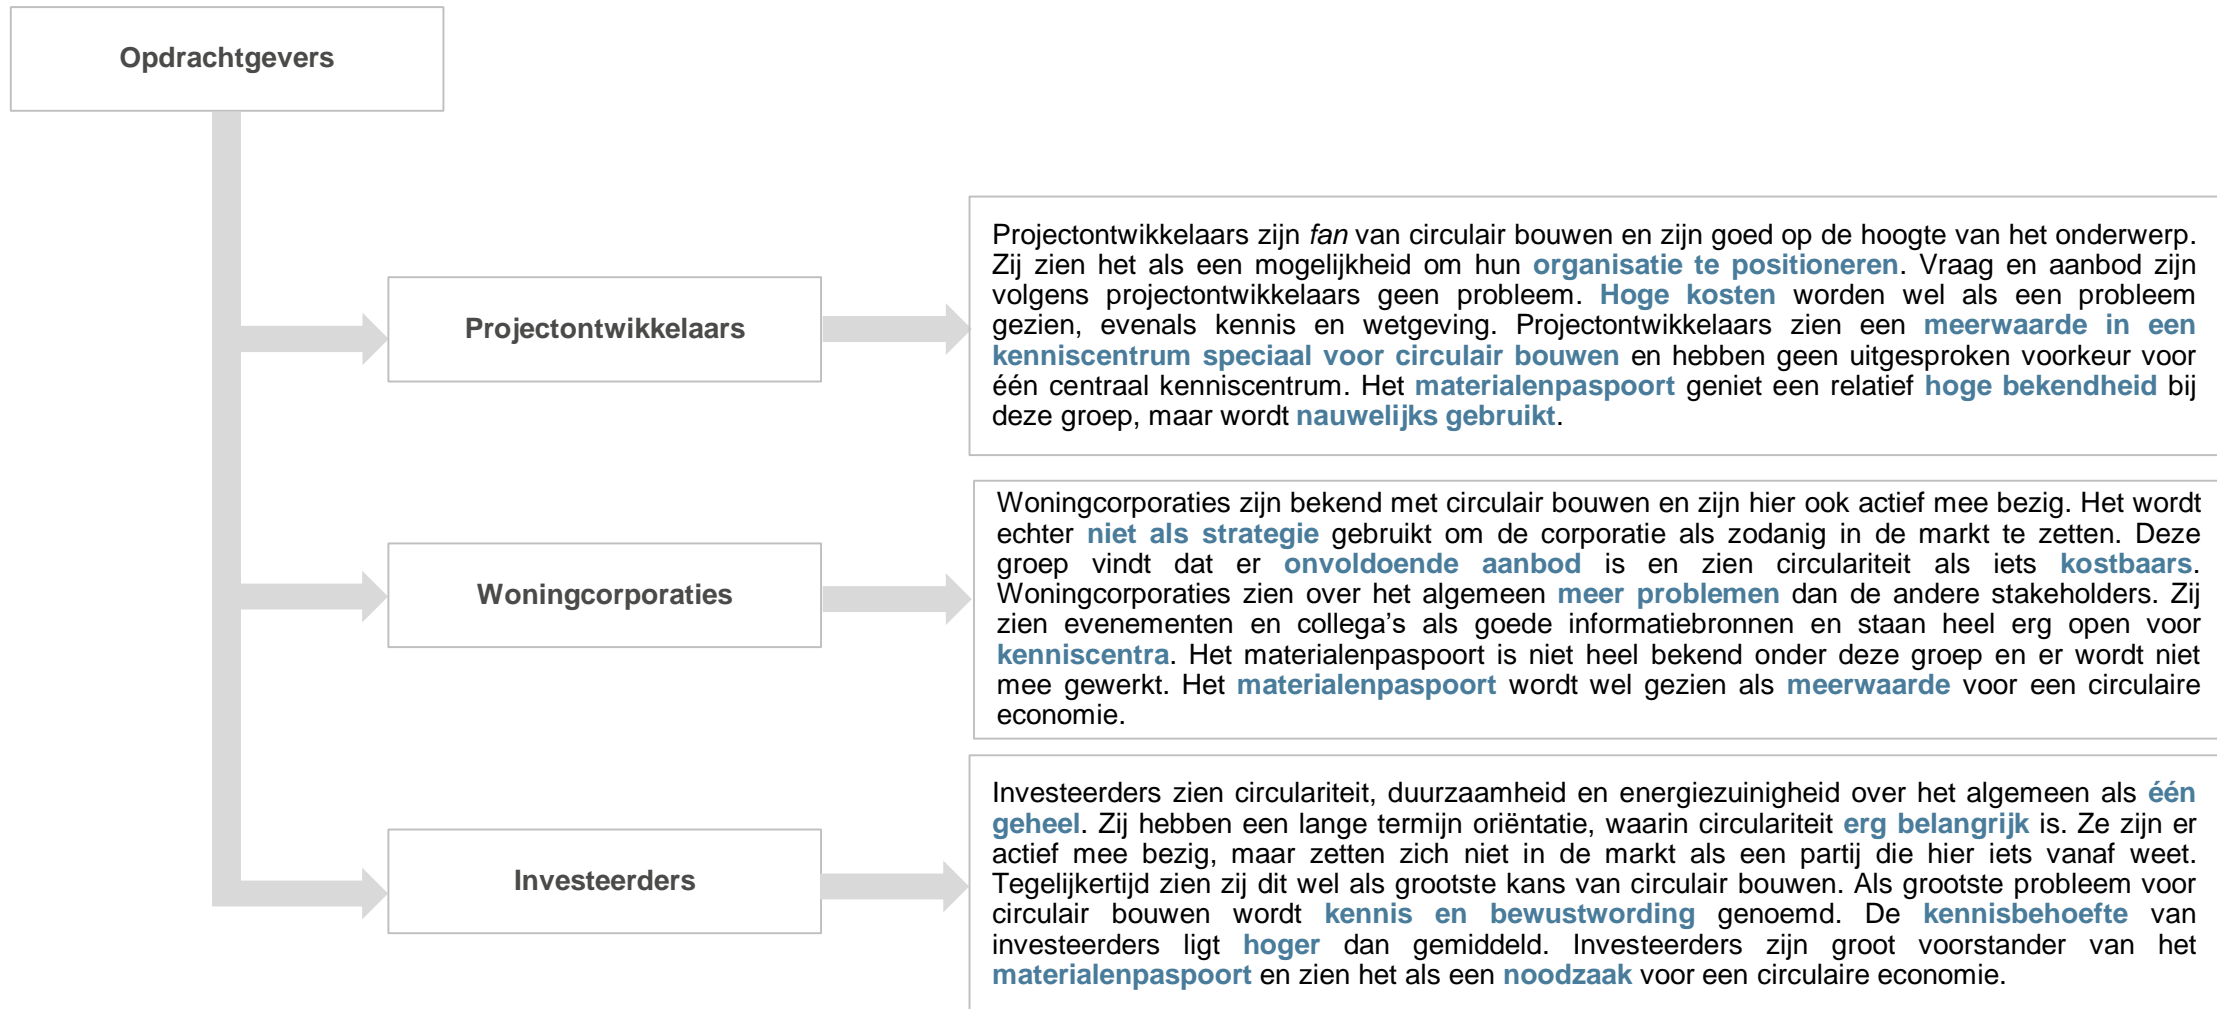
Opdrachtgevers

Projectontwikkelaars

Projectontwikkelaars zijn *fan* van circulair bouwen en zijn goed op de hoogte van het onderwerp. Zij zien het als een mogelijkheid om hun organisatie te positioneren. Vraag en aanbod zijn volgens projectontwikkelaars geen probleem. Hoge kosten worden wel als een probleem gezien, evenals kennis en wetgeving. Projectontwikkelaars zien een meerwaarde in een kenniscentrum speciaal voor circulair bouwen en hebben geen uitgesproken voorkeur voor één centraal kenniscentrum. Het materialenpaspoort geniet een relatief hoge bekendheid bij deze groep, maar wordt nauwelijks gebruikt.

Woningcorporaties

Woningcorporaties zijn bekend met circulair bouwen en zijn hier ook actief mee bezig. Het wordt echter niet als strategie gebruikt om de corporatie als zodanig in de markt te zetten. Deze groep vindt dat er onvoldoende aanbod is en zien circulariteit als iets kostbaars. Woningcorporaties zien over het algemeen meer problemen dan de andere stakeholders. Zij zien evenementen en collega's als goede informatiebronnen en staan heel erg open voor kenniscentra. Het materialenpaspoort is niet heel bekend onder deze groep en er wordt niet mee gewerkt. Het materialenpaspoort wordt wel gezien als meerwaarde voor een circulaire economie.

Investeerders

Investeerders zien circulariteit, duurzaamheid en energiezuinigheid over het algemeen als één geheel. Zij hebben een lange termijn oriëntatie, waarin circulariteit erg belangrijk is. Ze zijn er actief mee bezig, maar zetten zich niet in de markt als een partij die hier iets vanaf weet. Tegelijkertijd zien zij dit wel als grootste kans van circulair bouwen. Als grootste probleem voor circulair bouwen wordt kennis en bewustwording genoemd. De kennisbehoefte van investeerders ligt hoger dan gemiddeld. Investeerders zijn groot voorstander van het materialenpaspoort en zien het als een noodzaak voor een circulaire economie.